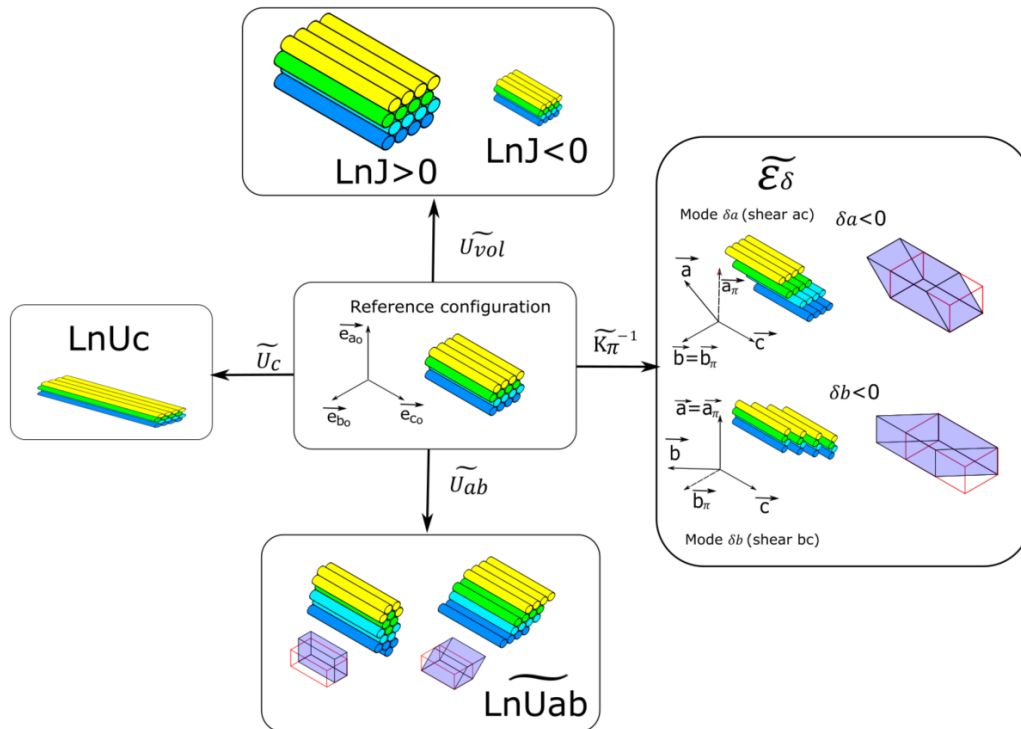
LnJ>0
LnJ<0

$\widetilde{\varepsilon_\delta}$
Mode $\delta a$ (shear ac)
$\delta a$<0
$\vec{a}$
$\vec{a_\pi}$
$\vec{b}=\vec{b_\pi}$
$\vec{c}$

$\delta b$<0
$\vec{a}=\vec{a_\pi}$
$\vec{b}$
$\vec{b_\pi}$
$\vec{c}$
Mode $\delta b$ (shear bc)

$\widetilde{U_{vol}}$

LnUc
$\widetilde{U_c}$

Reference configuration
$\vec{e_{a_o}}$
$\vec{e_{b_o}}$
$\vec{e_{c_o}}$

$\widetilde{K\pi}^{-1}$

$\widetilde{U_{ab}}$

$\widetilde{LnUab}$